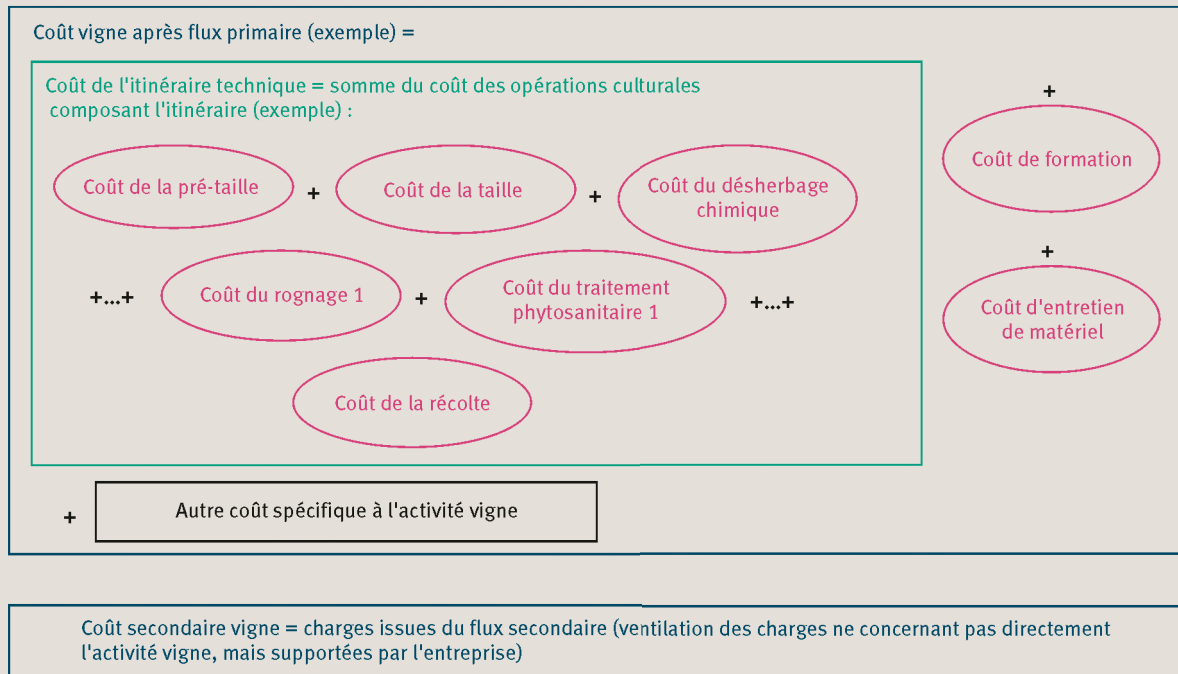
Coût vigne après flux primaire (exemple) =

Coût de l'itinéraire technique = somme du coût des opérations culturales composant l'itinéraire (exemple) :

Coût de la pré-taille + Coût de la taille + Coût du désherbage chimique

+...+ Coût du rognage 1 + Coût du traitement phytosanitaire 1 +...+

Coût de la récolte

+ Coût de formation

+ Coût d'entretien de matériel

+ Autre coût spécifique à l'activité vigne

Coût secondaire vigne = charges issues du flux secondaire (ventilation des charges ne concernant pas directement l'activité vigne, mais supportées par l'entreprise)